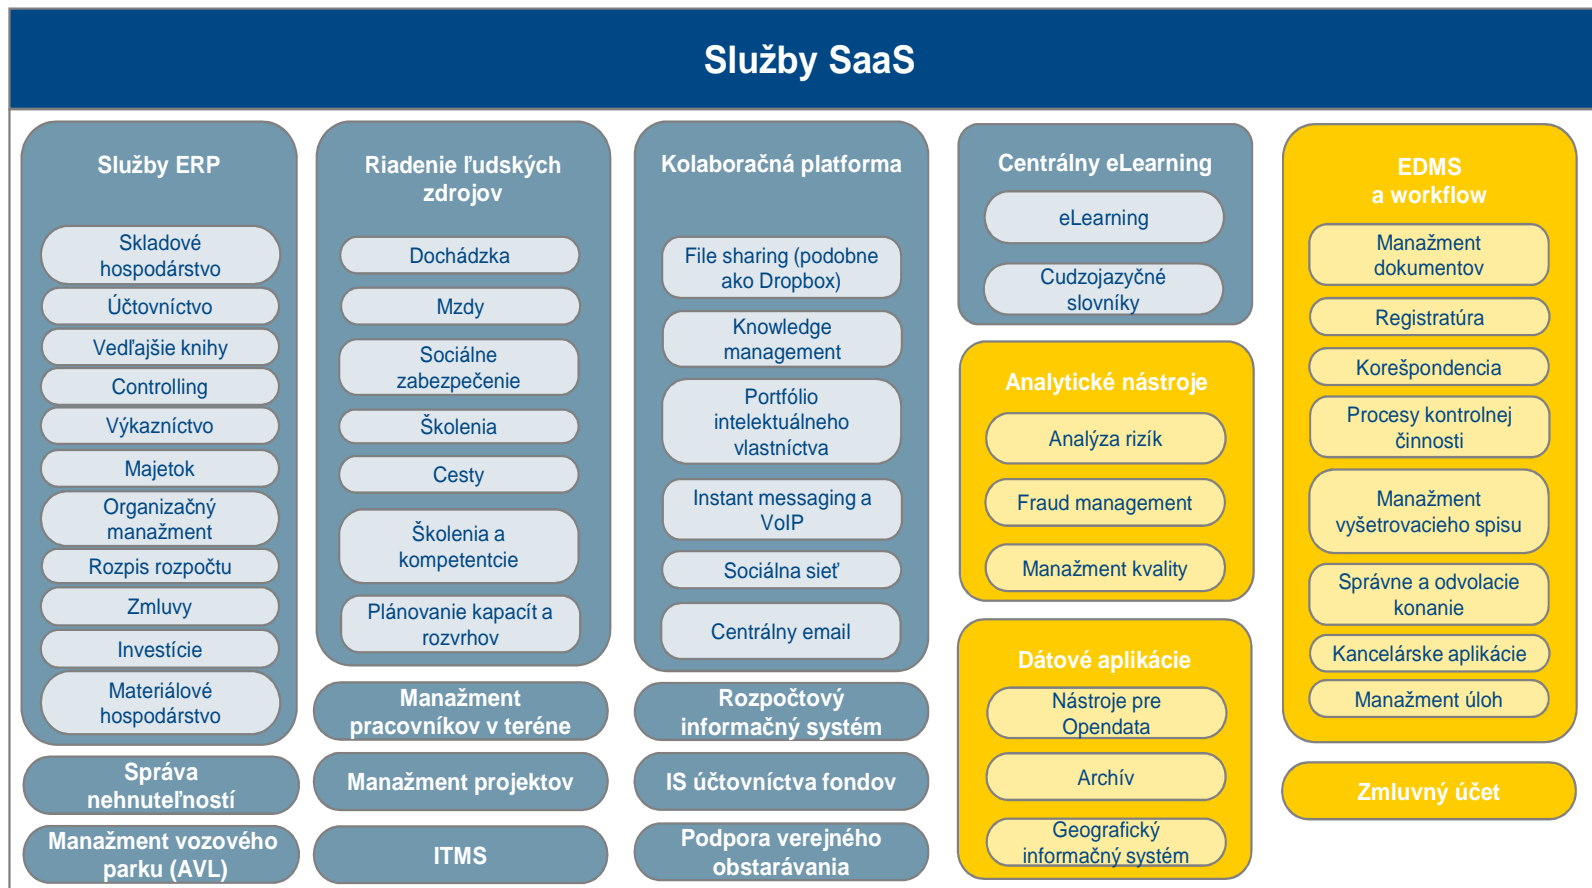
Služby SaaS

Služby ERP

Skladové hospodárstvo

Účtovníctvo

Vedľajšie knihy

Controlling

Výkazníctvo

Majetok

Organizačný manažment

Rozpis rozpočtu

Zmluvy

Investície

Materiálové hospodárstvo

Správa nehnuteľností

Manažment vozového parku (AVL)

Riadenie ľudských zdrojov

Dochádzka

Mzdy

Sociálne zabezpečenie

Školenia

Cesty

Školenia a kompetentcie

Plánovanie kapacít a rozvrhov

Manažment pracovníkov v teréne

Manažment projektov

ITMS

Kolaboračná platforma

File sharing (podobne ako Dropbox)

Knowledge management

Portfólio intelektuálneho vlastníctva

Instant messaging a VoIP

Sociálna sieť

Centrálny email

Rozpočtový informačný systém

IS účtovníctva fondov

Podpora verejného obstarávania

Centrálny eLearning

eLearning

Cudzojazyčné slovníky

Analytické nástroje

Analýza rizík

Fraud management

Manažment kvality

Dátové aplikácie

Nástroje pre Opendata

Archív

Geografický informačný systém

EDMS a workflow

Manažment dokumentov

Registratúra

Korešpondencia

Procesy kontrolnej činnosti

Manažment vyšetrovacieho spisu

Správne a odvolacie konanie

Kancelárske aplikácie

Manažment úloh

Zmluvný účet